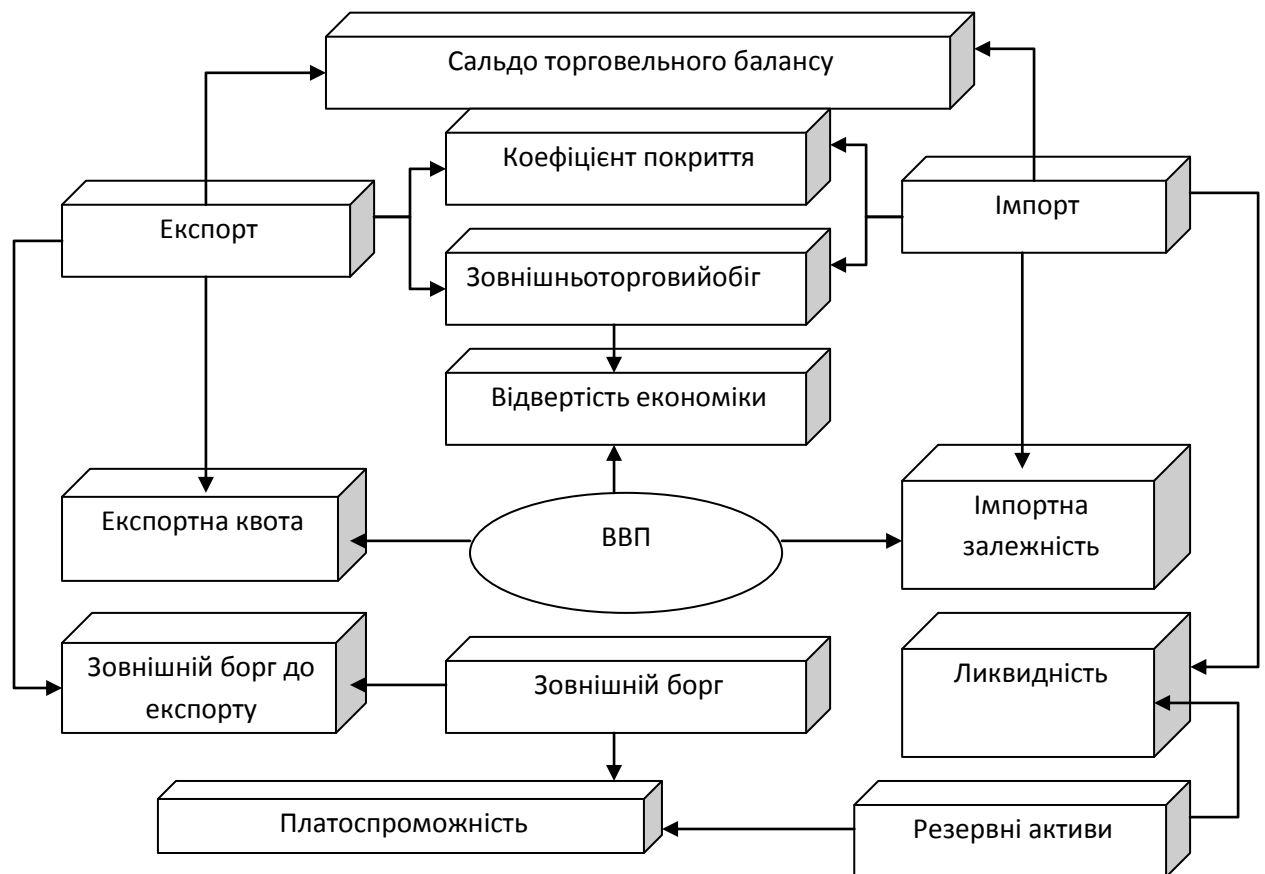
Сальдо торговельного балансу

Коефіцієнт покриття

Експорт

Імпорт

Зовнішньоторговийобіг

Відвертість економіки

Експортна квота

ВВП

Імпортна залежність

Зовнішній борг до експорту

Зовнішній борг

Ликвидність

Платоспроможність

Резервні активи